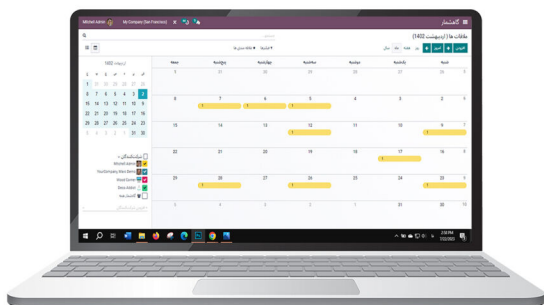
Mitchell Admin	My Company (San Francisco)

گفتگو

ملاقات ها ( اردیبهشت 1402)

جستجو...

امروز	<	>	روز	هفته	ماه	سال

۴ فیلترها	۴ دسته بندی ها

| شنبه | یکشنبه | دوشنبه | سه‌شنبه | چهارشنبه | پنجشنبه | جمعه |
|---|---|---|---|---|---|---|
| 26 | 27 | 28 | 29 | 30 | 31 | 1 |
| 2 | 3 | 4 | 5 | 6 | 7 | 8 |
| 9 | 10 | 11 | 12 | 13 | 14 | 15 |
| 16 | 17 | 18 | 19 | 20 | 21 | 22 |
| 23 | 24 | 25 | 26 | 27 | 28 | 29 |
| 30 | 31 | 1 | 2 | 3 | 4 | 5 |

اردیبهشت 1402

| ش | ی | د | س | چ | پ | ج |
|---|---|---|---|---|---|---|
| 26 | 27 | 28 | 29 | 30 | 31 | 1 |
| 2 | 3 | 4 | 5 | 6 | 7 | 8 |
| 9 | 10 | 11 | 12 | 13 | 14 | 15 |
| 16 | 17 | 18 | 19 | 20 | 21 | 22 |
| 23 | 24 | 25 | 26 | 27 | 28 | 29 |
| 30 | 31 | 1 | 2 | 3 | 4 | 5 |

شرکت‌کنندگان
Mitchell Admin
YourCompany, Marc Demo
Shared Demo
Demo Admin
همه

2:50 PM
7/22/2023